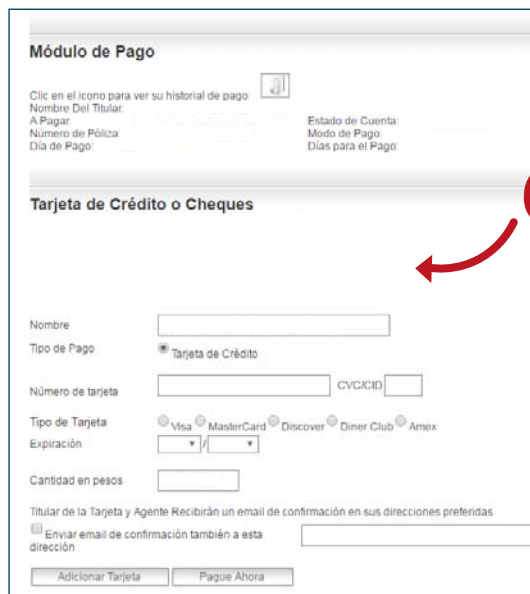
Módulo de Pago

Clic en el icono para ver su historial de pago
Nombre Del Titular:
A Pagar:
Número de Póliza:
Día de Pago:

Estado de Cuenta:
Modo de Pago:
Días para el Pago:

Tarjeta de Crédito o Cheques

Nombre

Tipo de Pago
Tarjeta de Crédito

Número de tarjeta
CVC/CID

Tipo de Tarjeta
Visa
MasterCard
Discover
Diner Club
Amex

Expiración
/

Cantidad en pesos

Titular de la Tarjeta y Agente Recibirán un email de confirmación en sus direcciones preferidas

Enviar email de confirmación también a esta dirección

Adicionar Tarjeta
Pague Ahora